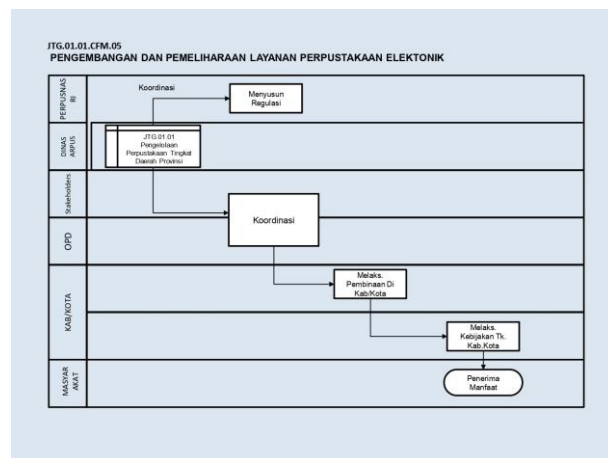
JTG.01.01.CFM.05
PENGEMBANGAN DAN PEMELIHARAAN LAYANAN PERPUSTAKAAN ELEKTONIK

PERPUSNAS RI

Koordinasi

Menyusun Regulasi

DINAS ARPUS

JTG.01.01 Pengelolaan Perpustakaan Tingkat Daerah Provinsi

Stakeholders

Koordinasi

OPD

KAB/KOTA

Melaks. Pembinaan Di Kab/Kota

Melaks. Kebijakan Tk. Kab.Kota

MASYARAKAT

Penerima Manfaat